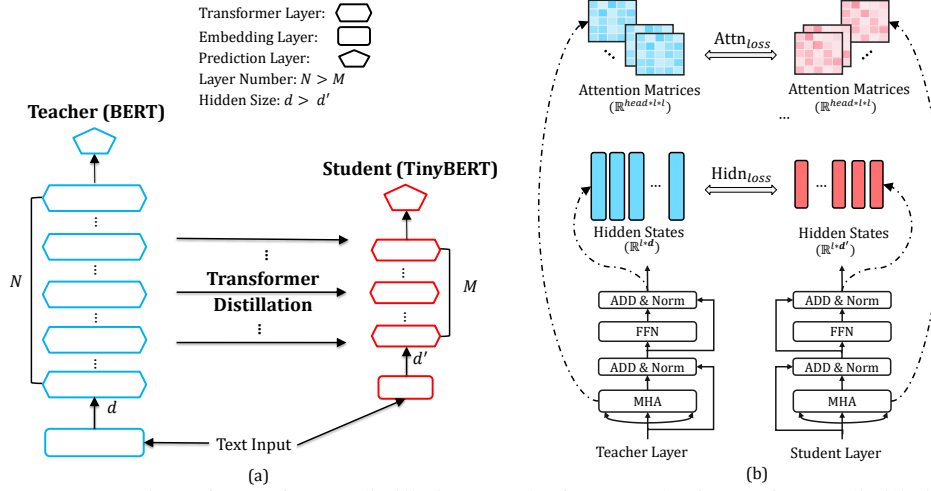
Transformer Layer:
Embedding Layer:
Prediction Layer:
Layer Number: $N > M$
Hidden Size: $d > d'$

Teacher (BERT)

Student (TinyBERT)

$N$

$M$

$d$

$d'$

Transformer Distillation

Text Input

(a)

$\text{Attn}_{loss}$

Attention Matrices ($\mathbb{R}^{head*l*l}$)

Attention Matrices ($\mathbb{R}^{head*l*l}$)

$\text{Hidn}_{loss}$

Hidden States ($\mathbb{R}^{l*d}$)

Hidden States ($\mathbb{R}^{l*d'}$)

ADD & Norm

FFN

ADD & Norm

MHA

Teacher Layer

ADD & Norm

FFN

ADD & Norm

MHA

Student Layer

(b)